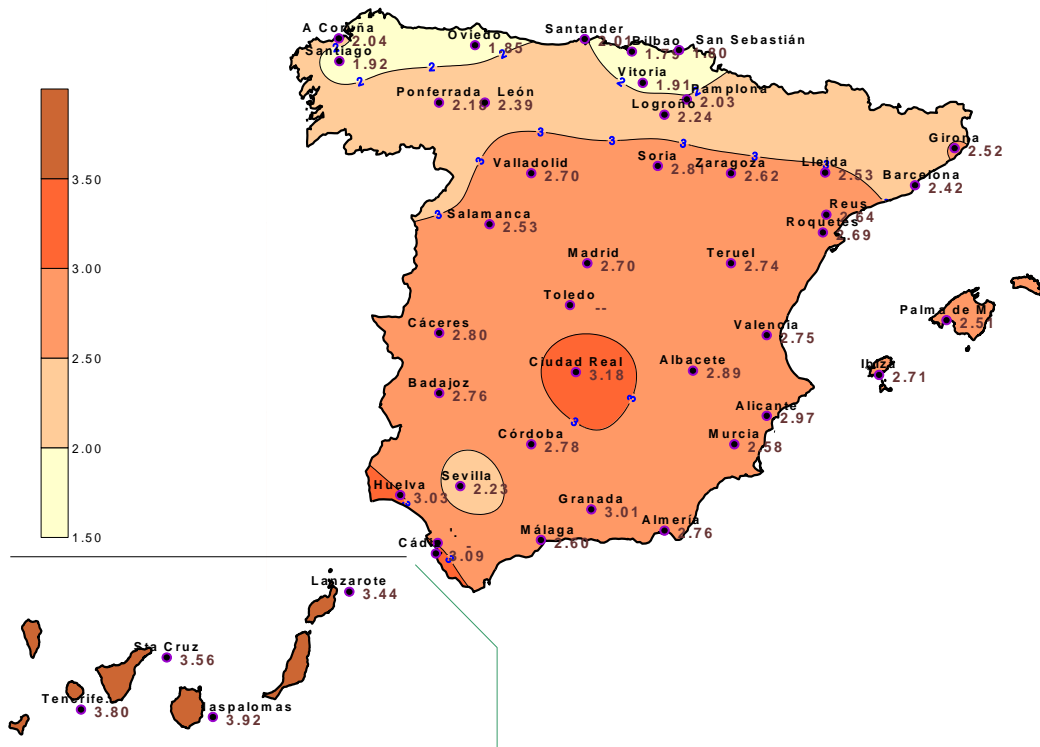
3.50
3.00
2.50
2.00
1.50

A Coruña 2.04
Santiago 1.92
Oviedo 1.85
Santander 2.01
Bilbao 1.79
San Sebastián 1.80
Vitoria 1.91
Pamplona 2.03
Logroño 2.24
Ponferrada 2.19
León 2.39
Girona 2.52
Valladolid 2.70
Soria 2.81
Zaragoza 2.62
Lleida 2.53
Barcelona 2.42
Salamanca 2.53
Reus 2.54
Roquetes 2.69
Madrid 2.70
Teruel 2.74
Toledo --
Palma de M 2.51
Cáceres 2.80
Valencia 2.75
Ciudad Real 3.18
Albacete 2.89
Ibiza 2.71
Badajoz 2.76
Alicante 2.97
Córdoba 2.78
Murcia 2.58
Sevilla 2.23
Huelva 3.03
Granada 3.01
Almería 2.76
Málaga 2.60
Cádiz 3.09
Lanzarote 3.44
Sta Cruz 3.56
Tenerife 3.80
Maspalomas 3.92

2
2
2
2
2
3
3
3
3
3
3
3
3
3